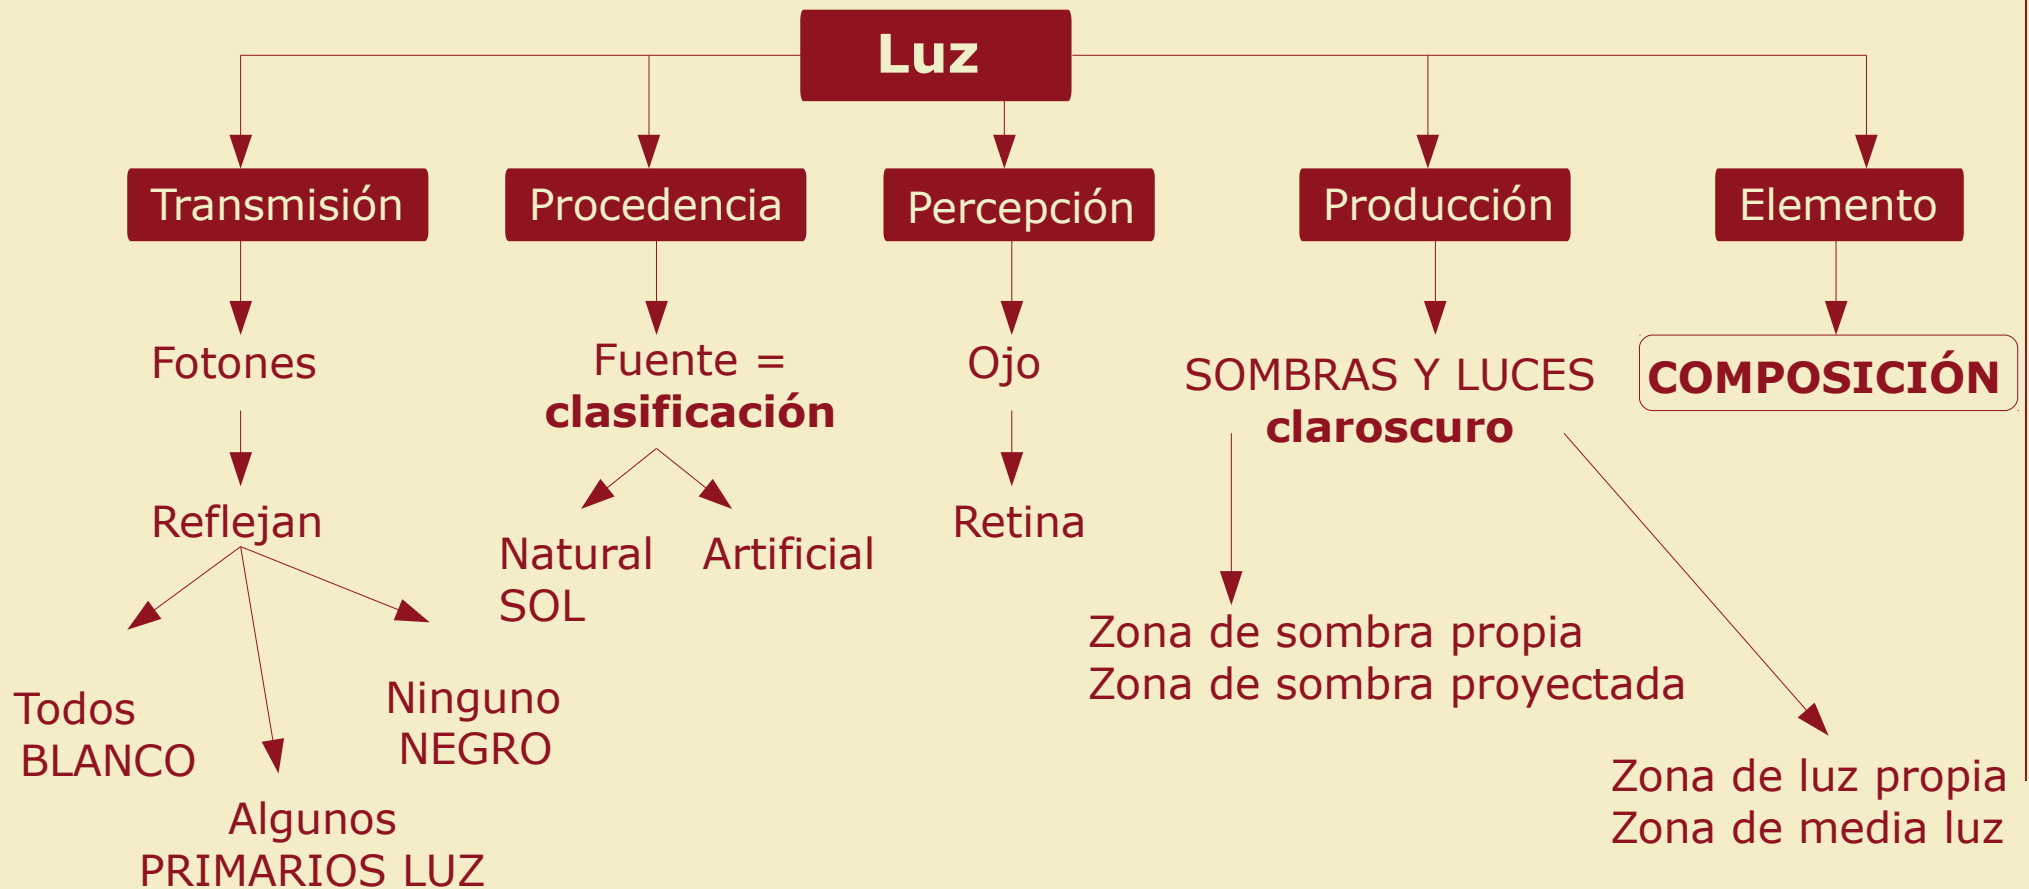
Luz

Transmisión

Fotones

Reflejan

Todos
BLANCO

Algunos
PRIMARIOS LUZ

Ninguno
NEGRO

Procedencia

Fuente = **clasificación**

Natural
SOL

Artificial

Percepción

Ojo

Retina

Producción

SOMBRAS Y LUCES
**claroscuro**

Zona de sombra propia
Zona de sombra proyectada

Zona de luz propia
Zona de media luz

Elemento

**COMPOSICIÓN**